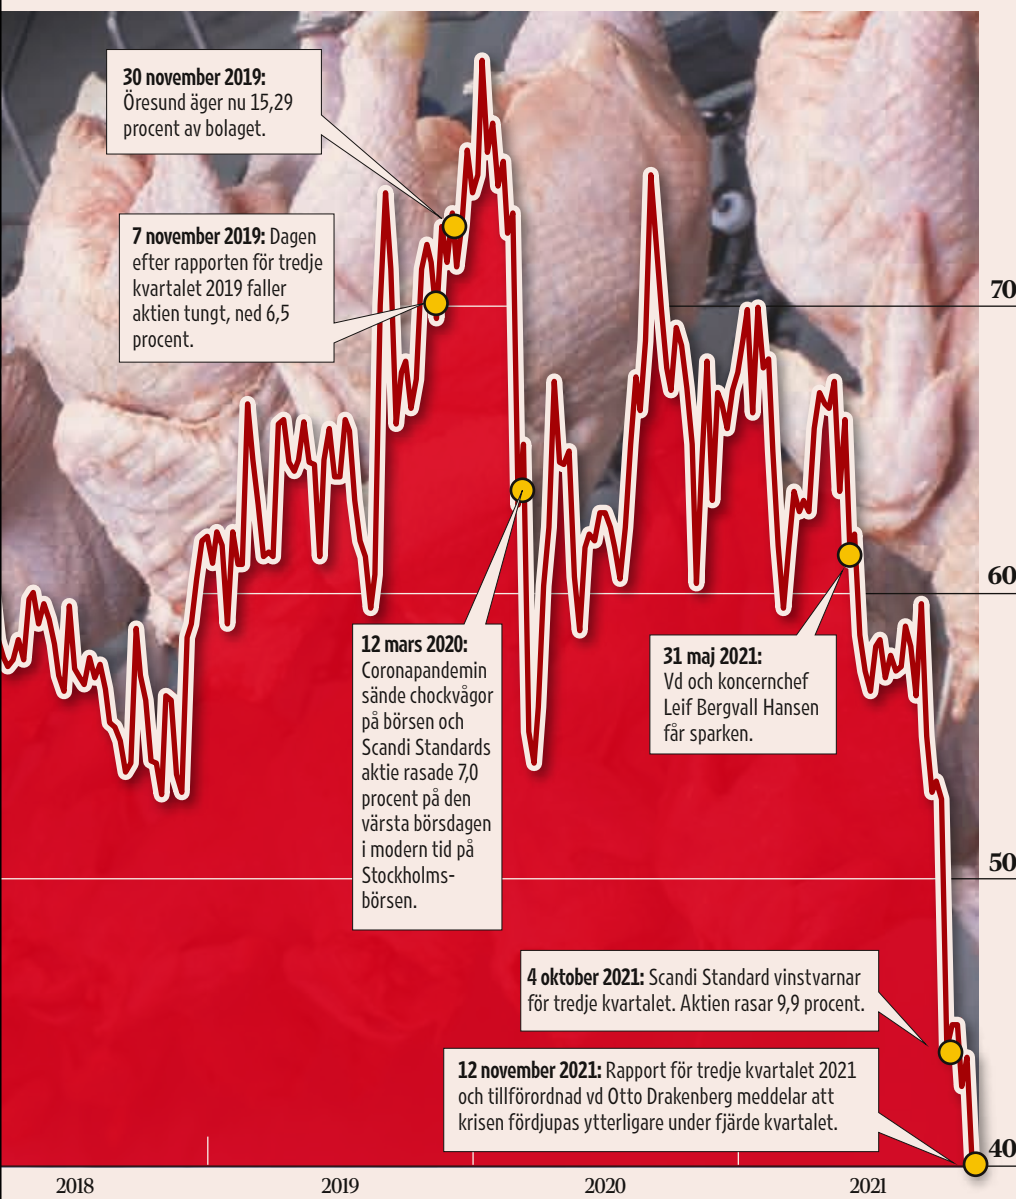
**30 november 2019:** Öresund äger nu 15,29 procent av bolaget.

**7 november 2019:** Dagen efter rapporten för tredje kvartalet 2019 faller aktien tungt, ned 6,5 procent.

70

**12 mars 2020:** Coronapandemin sände chockvågor på börsen och Scandi Standards aktie rasade 7,0 procent på den värsta börsdagen i modern tid på Stockholmsbörsen.

**31 maj 2021:** Vd och koncernchef Leif Bergvall Hansen får sparken.

60

50

**4 oktober 2021:** Scandi Standard vinstvarnar för tredje kvartalet. Aktien rasar 9,9 procent.

**12 november 2021:** Rapport för tredje kvartalet 2021 och tillförordnad vd Otto Drakenberg meddelar att krisen fördjupas ytterligare under fjärde kvartalet.

40

2018 2019 2020 2021